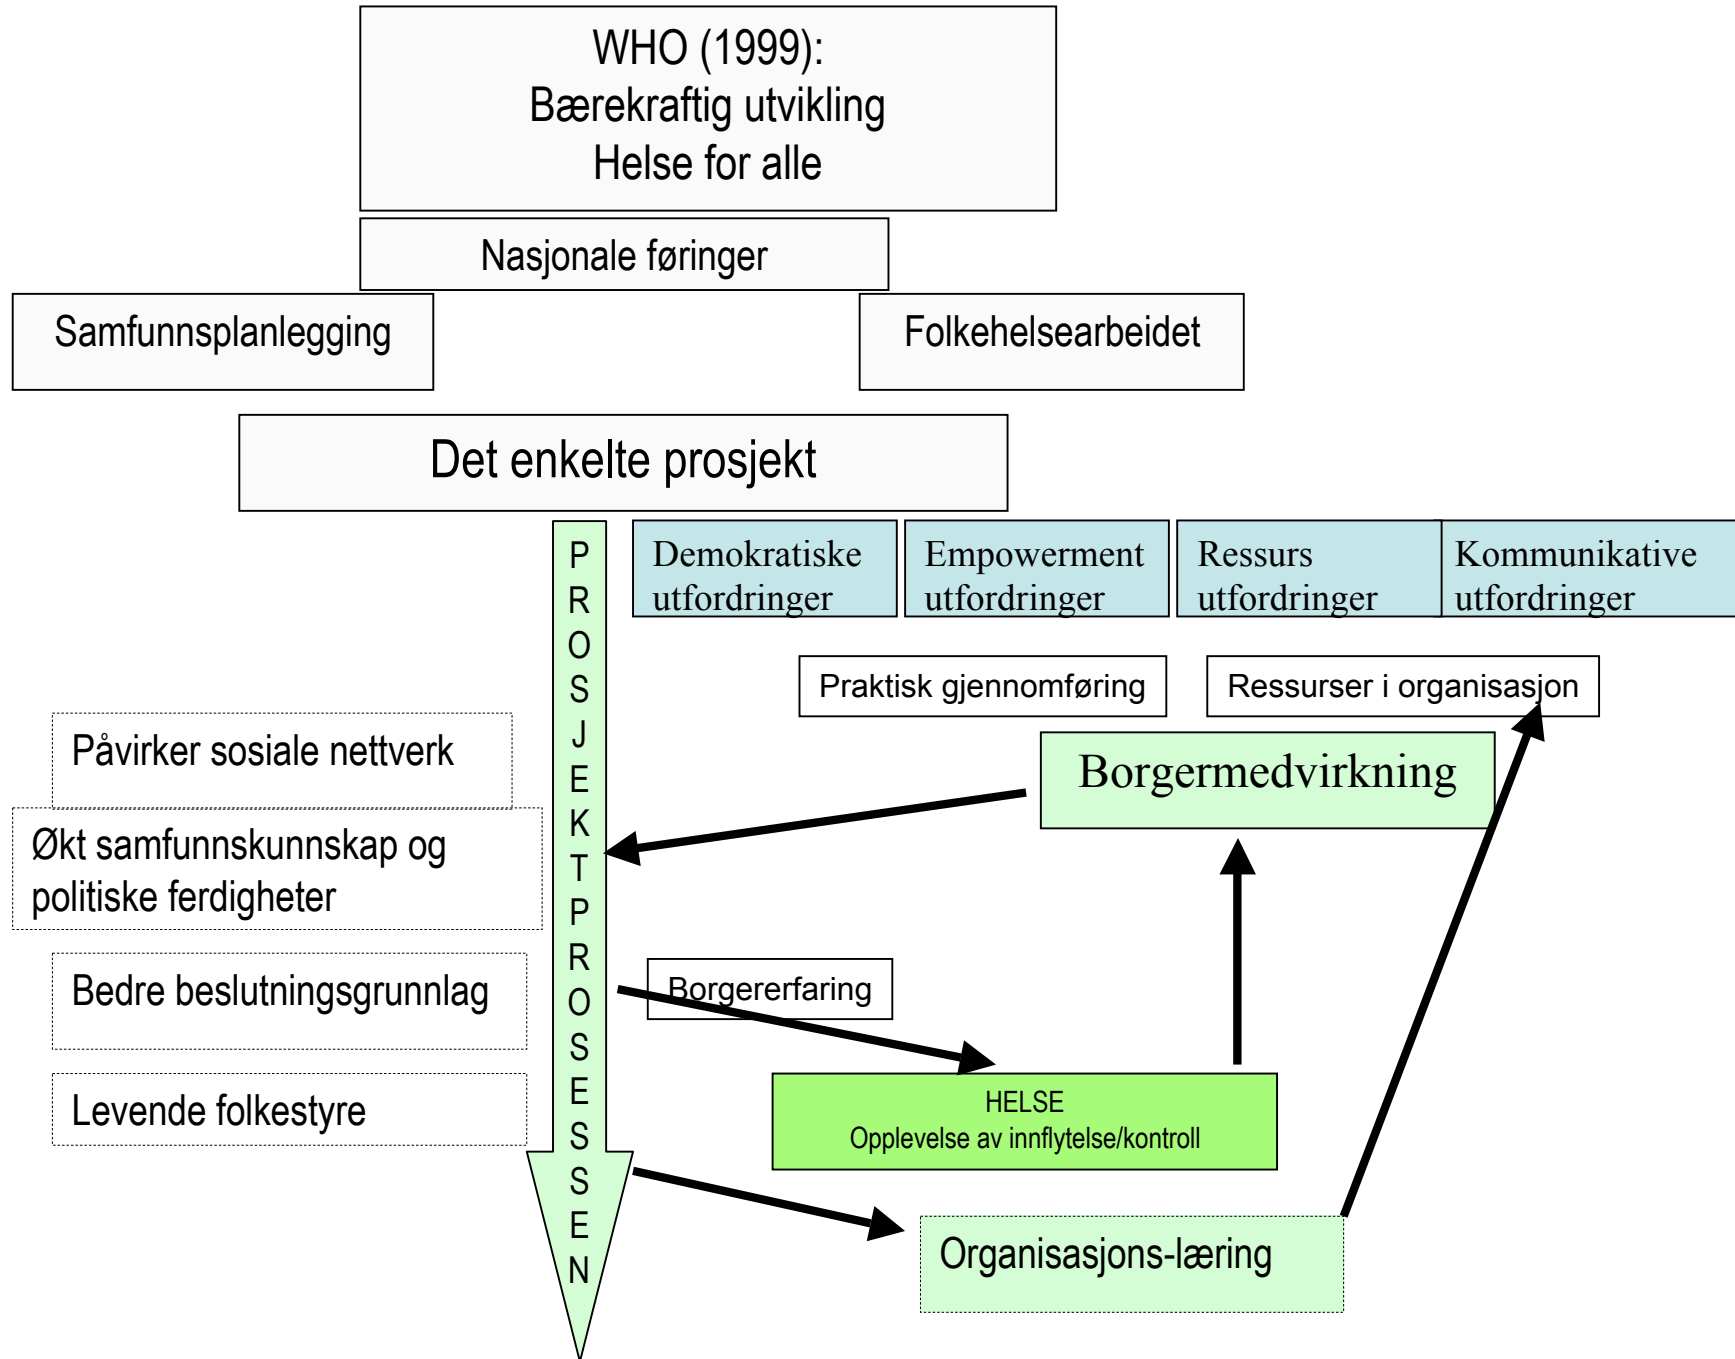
WHO (1999):
Bærekraftig utvikling
Helse for alle

Nasjonale føringer

Samfunnsplanlegging

Folkehelsearbeidet

Det enkelte prosjekt

PROSJEKTPROSESSEN

Demokratiske utfordringer

Empowerment utfordringer

Ressurs utfordringer

Kommunikative utfordringer

Praktisk gjennomføring

Ressurser i organisasjon

Påvirker sosiale nettverk

Borgermedvirkning

Økt samfunnskunnskap og politiske ferdigheter

Bedre beslutningsgrunnlag

Borgererfaring

Levende folkestyre

HELSE
Opplevelse av innflytelse/kontroll

Organisasjons-læring